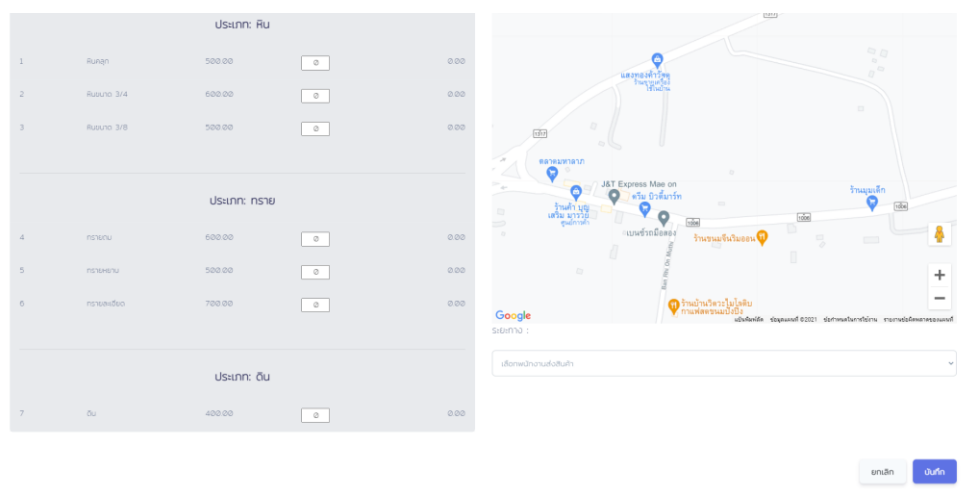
ประเภท: หิน

| | | | | |
|---|---|---|---|---|
| 1 | หินคลุก | 500.00 | 0 | 0.00 |
| 2 | หินขนาด 3/4 | 600.00 | 0 | 0.00 |
| 3 | หินขนาด 3/8 | 500.00 | 0 | 0.00 |

ประเภท: ทราย

| | | | | |
|---|---|---|---|---|
| 4 | ทรายถม | 600.00 | 0 | 0.00 |
| 5 | ทรายหยาบ | 500.00 | 0 | 0.00 |
| 6 | ทรายละเอียด | 700.00 | 0 | 0.00 |

ประเภท: ดิน

| | | | | |
|---|---|---|---|---|
| 7 | ดิน | 400.00 | 0 | 0.00 |

แสงทองค้าวัสดุ
ตลาดมหาลาภ
J&T Express Mae on
ร้านค้า บุญเสริม มาราบ
พริม บิวตี้มาร์ท
เบนซ์รถมือสอง
ร้านขนมจีนวิมออน
ร้านมุมเล็ก
ร้านบ้านวิวเวไนท์ใจดีบ กาแฟสดขนมปังปิ้ง
1006
1006
Google
แป้นพิมพ์ลัด ข้อมูลแผนที่ ©2021 ข้อกำหนดในการใช้งาน รายงานข้อผิดพลาดของแผนที่
+
−
ระยะทาง :
เลือกหน่วยงานส่งสินค้า
ยกเลิก
บันทึก